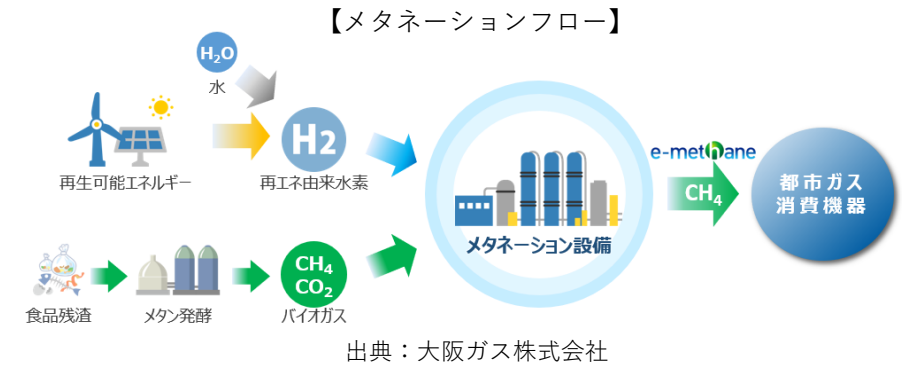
【メタネーションフロー】

$H_2O$
水

再生可能エネルギー

H2
再エネ由来水素

食品残渣

メタン発酵

$CH_4$
$CO_2$
バイオガス

メタネーション設備

e-methane

$CH_4$

都市ガス
消費機器

出典：大阪ガス株式会社